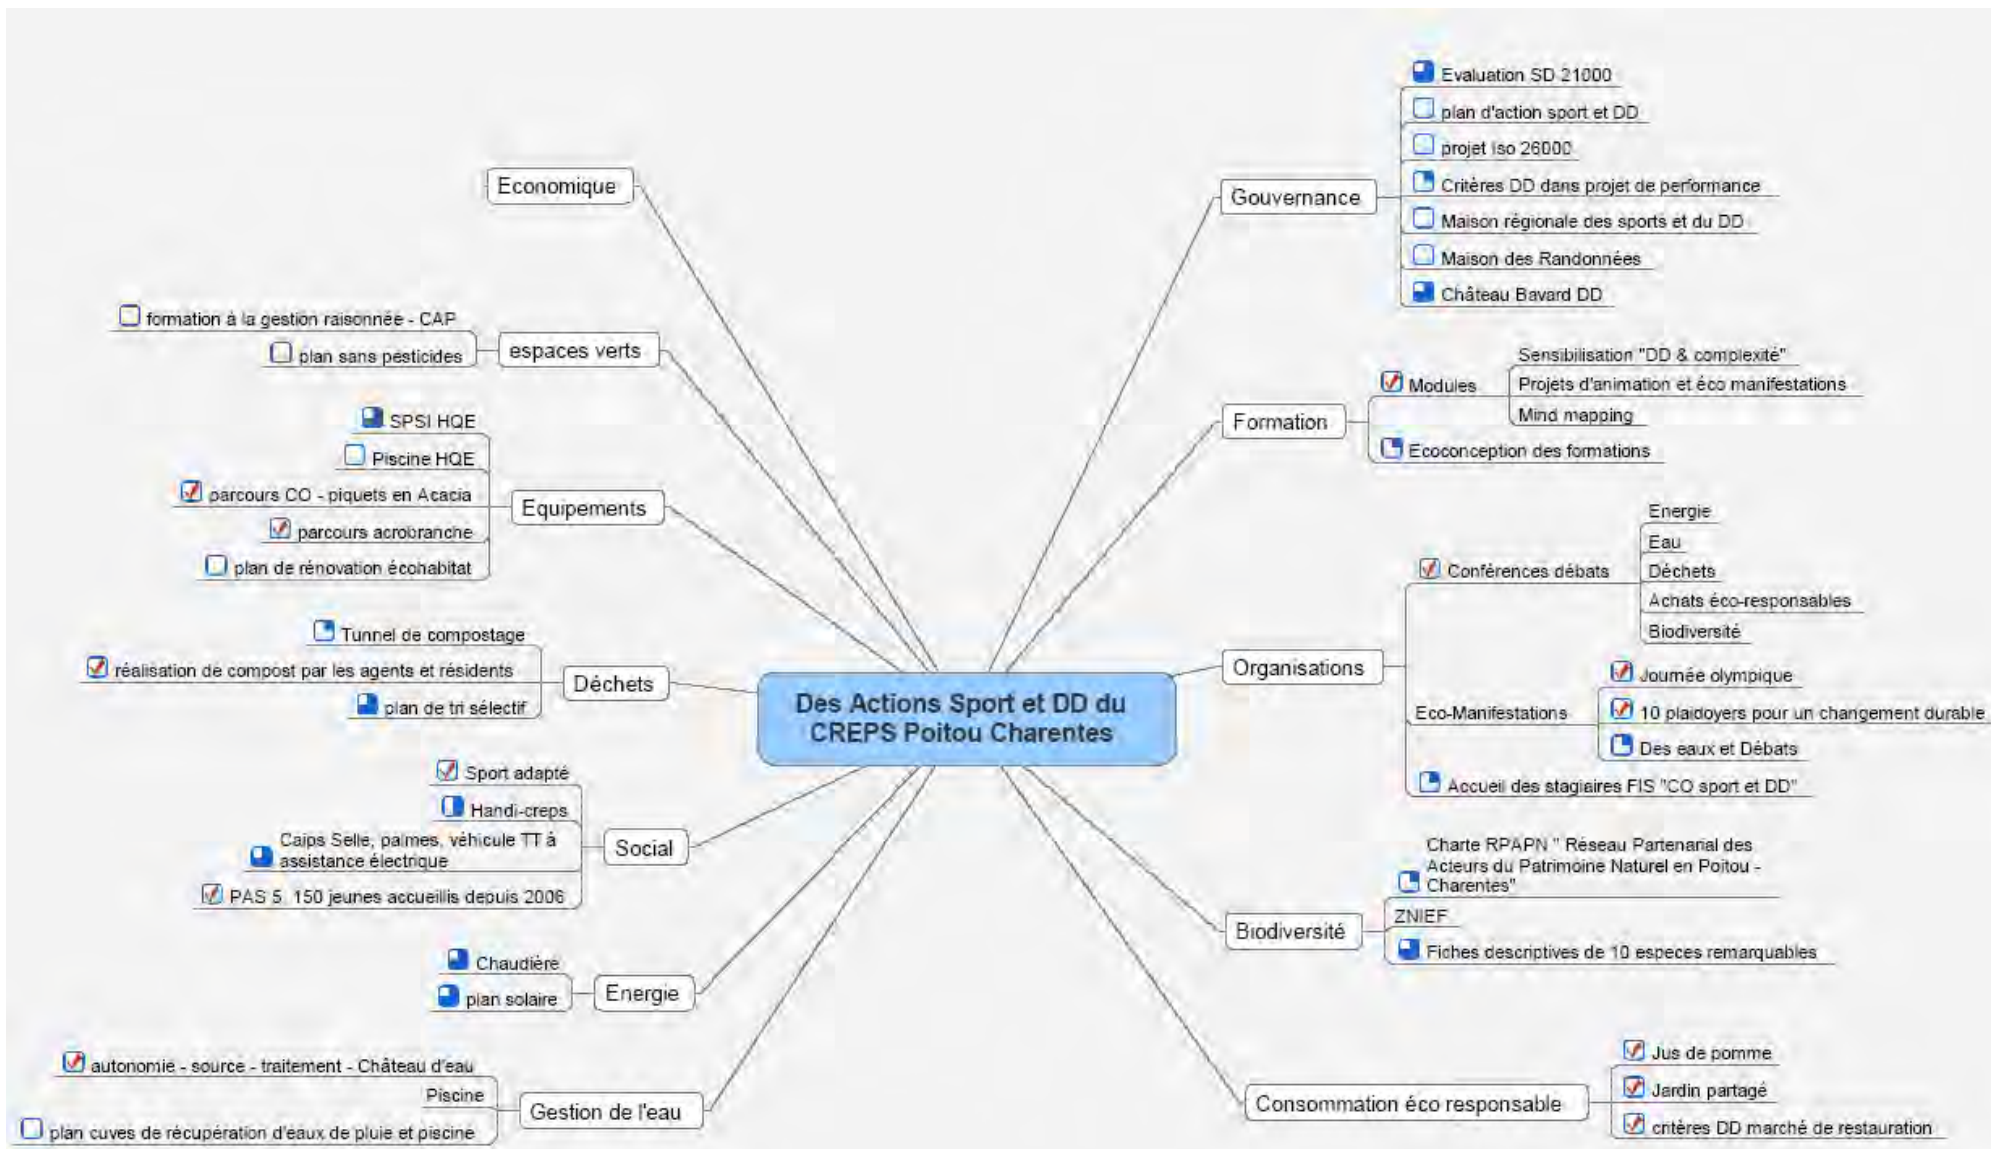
Des Actions Sport et DD du CREPS Poitou Charentes

Economique

espaces verts
formation à la gestion raisonnée - CAP
plan sans pesticides

Equipements
SPSI HQE
Piscine HQE
parcours CO - piquets en Acacia
parcours acrobranche
plan de rénovation écohabitat

Déchets
Tunnel de compostage
réalisation de compost par les agents et résidents
plan de tri sélectif

Social
Sport adapté
Handi-creps
Caips Selle, palmes, véhicule TT à assistance électrique
PAS 5, 150 jeunes accueillis depuis 2006

Energie
Chaudière
plan solaire

Gestion de l'eau
autonomie - source - traitement - Château d'eau
Piscine
plan cuves de récupération d'eaux de pluie et piscine

Gouvernance
Evaluation SD 21000
plan d'action sport et DD
projet Iso 26000
Critères DD dans projet de performance
Maison régionale des sports et du DD
Maison des Randonnées
Château Bavard DD

Formation
Modules
Sensibilisation "DD & complexité"
Projets d'animation et éco manifestations
Mind mapping
Ecoconception des formations

Organisations
Conférences débats
Energie
Eau
Déchets
Achats éco-responsables
Biodiversité
Eco-Manifestations
Journée olympique
10 plaidoyers pour un changement durable
Des eaux et Débats
Accueil des stagiaires FIS "CO sport et DD"

Biodiversité
Charte RPAPN " Réseau Partenarial des Acteurs du Patrimoine Naturel en Poitou - Charentes"
ZNIEF
Fiches descriptives de 10 especes remarquables

Consommation éco responsable
Jus de pomme
Jardin partagé
critères DD marché de restauration